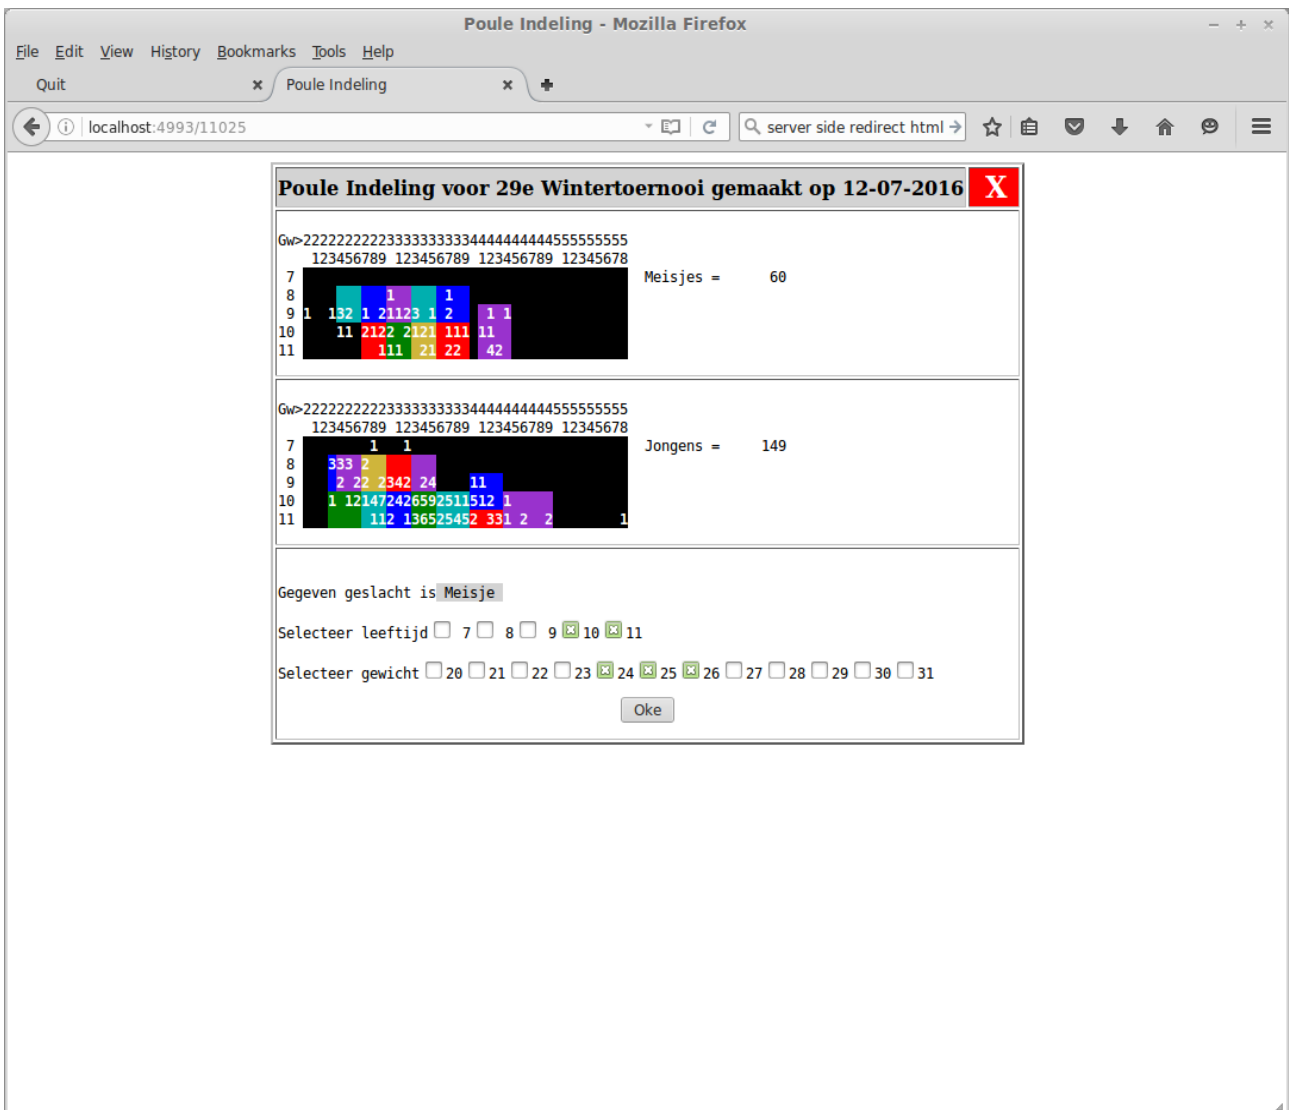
Poule Indeling - Mozilla Firefox

File Edit View History Bookmarks Tools Help

Quit ×
Poule Indeling ×

localhost:4993/11025

server side redirect html

Poule Indeling voor 29e Wintertoernooi gemaakt op 12-07-2016 X

Gw>22222222233333333334444444444555555555
123456789 123456789 123456789 12345678
7
8 1 1
9 1 132 1 21123 1 2 1 1
10 11 2122 2121 111 11
11 111 21 22 42

Meisjes = 60

Gw>22222222233333333334444444444555555555
123456789 123456789 123456789 12345678
7 1 1
8 333 2
9 2 22 2342 24 11
10 1 121472426592511512 1
11 112 13652545 2 331 2 2 1

Jongens = 149

Gegeven geslacht is Meisje

Selecteer leeftijd 7 8 9 10 11

Selecteer gewicht 20 21 22 23 24 25 26 27 28 29 30 31

Oke